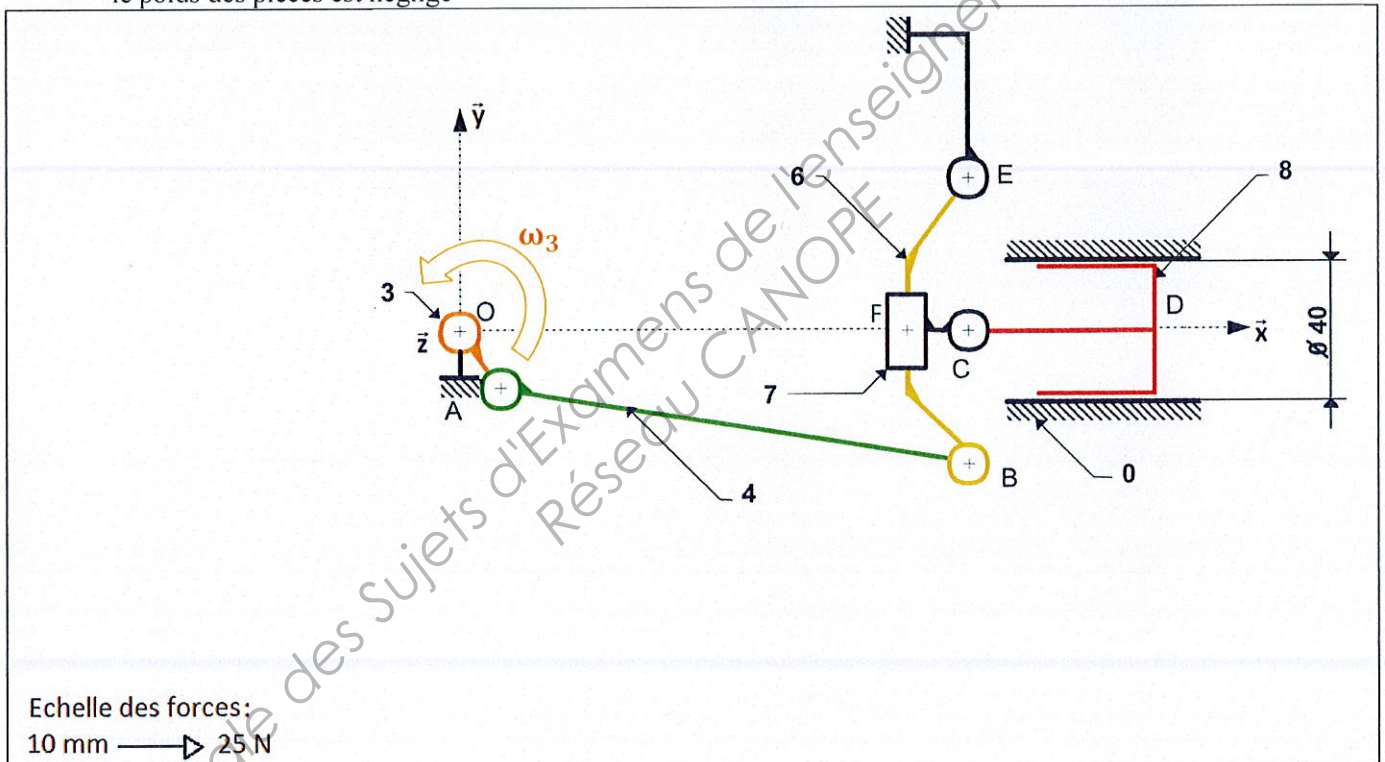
le poids des pièces est négligé

$\vec{y}$

$\omega_3$

3

O

$\vec{z}$

A

6

E

8

F

D

$\vec{x}$

$\emptyset 40$

C

7

4

B

0

Echelle des forces :
10 mm ——▷ 25 N

Base Nationale des Sujets d'Examens de l'enseignement professionnel
Réseau CANOPE